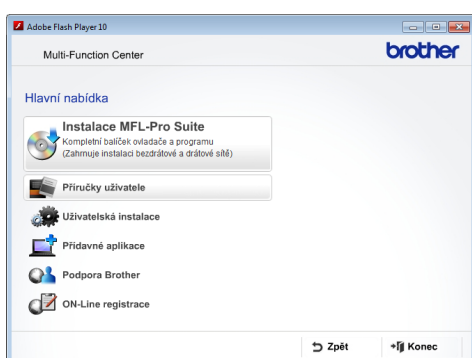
Adobe Flash Player 10

Multi-Function Center

brother

Hlavní nabídka

Instalace MFL-Pro Suite
Kompletní balíček ovladače a programu
(Zahrnuje instalaci bezdrátové a drátové sítě)

Příručky uživatele

Uživatelská instalace

Přídavné aplikace

Podpora Brother

ON-Line registrace

Zpět

Konec